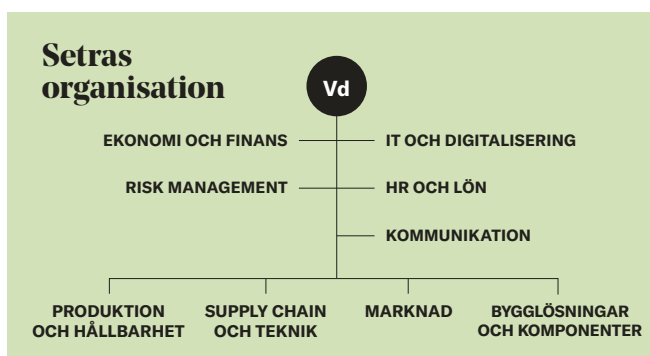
Setras organisation

Vd

EKONOMI OCH FINANS

IT OCH DIGITALISERING

RISK MANAGEMENT

HR OCH LÖN

KOMMUNIKATION

PRODUKTION OCH HÅLLBARHET

SUPPLY CHAIN OCH TEKNIK

MARKNAD

BYGGLÖSNINGAR OCH KOMPONENTER